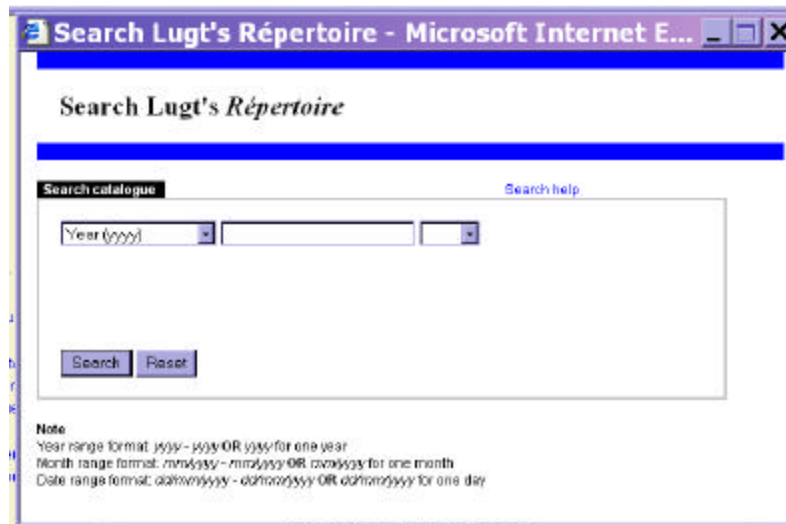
Search Lugt's Répertoire - Microsoft Internet E...

Search Lugt's *Répertoire*

Search catalogue

Search help

Year (yyyy)

Search Reset

Note
Year range format: yyyy - yyyy OR yyyy for one year
Month range format: mm/yyyy - mm/yyyy OR mm/yyyy for one month
Date range format: dd/mm/yyyy - dd/mm/yyyy OR dd/mm/yyyy for one day